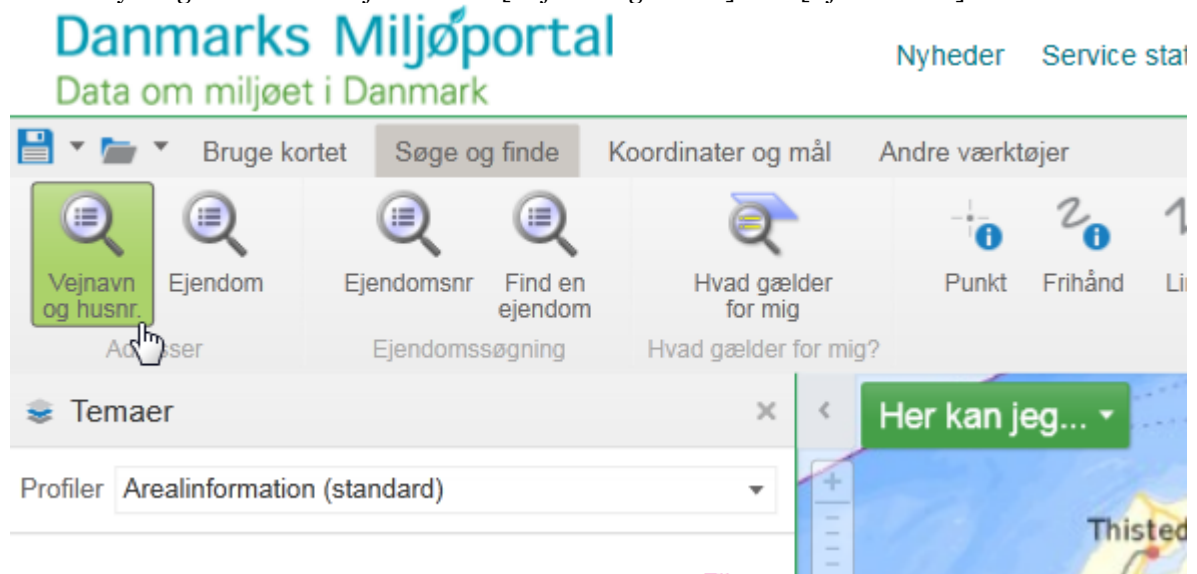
Danmarks Miljøportal
Data om miljøet i Danmark

Nyheder Service stat

Bruge kortet Søge og finde Koordinater og mål Andre værktøjer

Vejnavn og husnr. Ejendom Ejendomsnr Find en ejendom Hvad gælder for mig Punkt Frihånd Li

Ad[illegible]ser Ejendomssøgning Hvad gælder for mig?

Temaer ×

Profiler Arealinformation (standard)

Her kan jeg...

Thisted